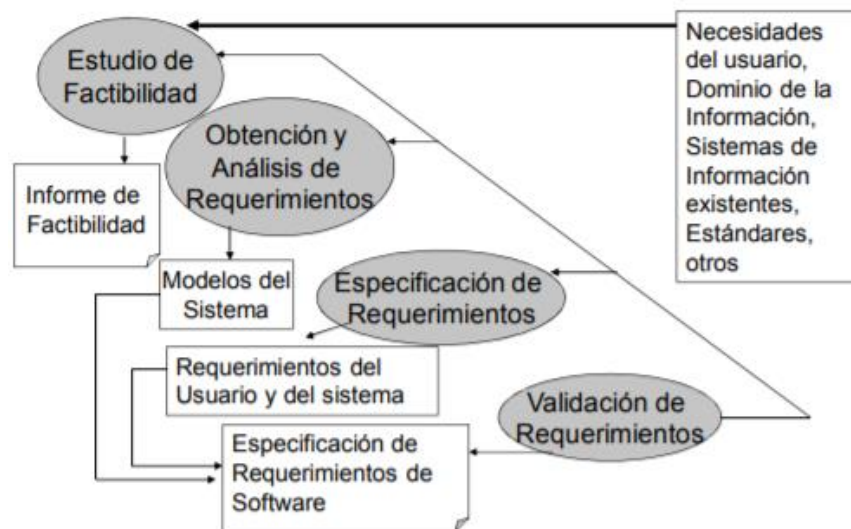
Estudio de Factibilidad

Necesidades del usuario, Dominio de la Información, Sistemas de Información existentes, Estándares, otros

Obtención y Análisis de Requerimientos

Informe de Factibilidad

Modelos del Sistema

Especificación de Requerimientos

Requerimientos del Usuario y del sistema

Validación de Requerimientos

Especificación de Requerimientos de Software